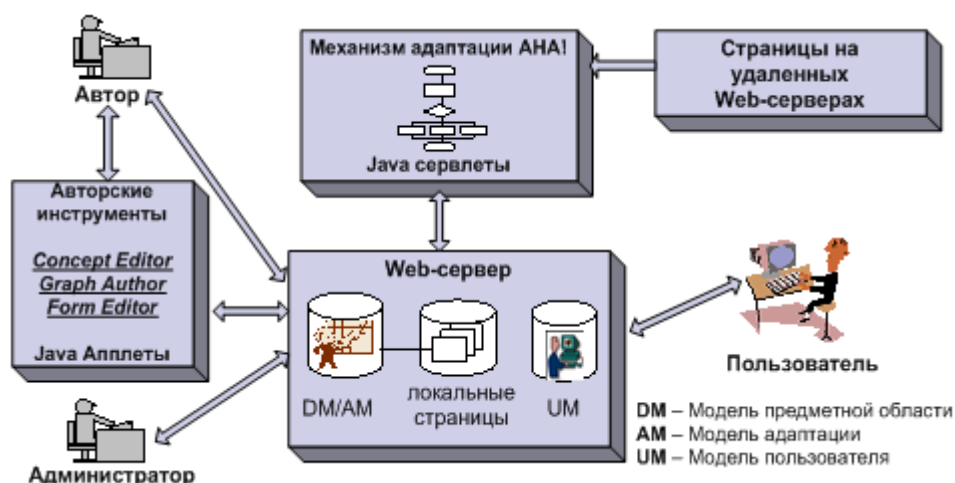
Автор

Механизм адаптации AHA!

Java сервлеты

Страницы на удаленных Web-серверах

Авторские инструменты

Concept Editor
Graph Author
Form Editor

Java Апплеты

Web-сервер

DM/AM

локальные страницы

UM

Пользователь

Администратор

**DM** – Модель предметной области
**AM** – Модель адаптации
**UM** – Модель пользователя